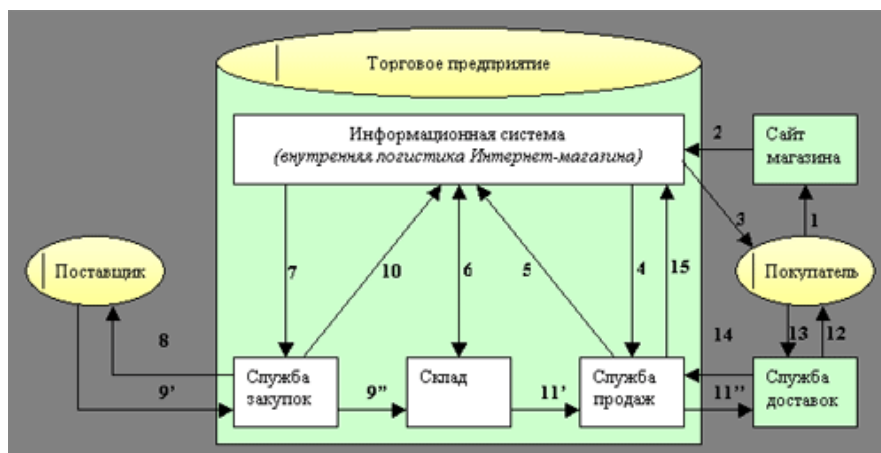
Торговое предприятие

Информационная система
(внутренняя логистика Интернет-магазина)

2

Сайт магазина

3

1

7

10

6

5

4

15

Поставщик

Покупатель

8

14

13

12

9'

Служба закупок

9"

Склад

11'

Служба продаж

11"

Служба доставок